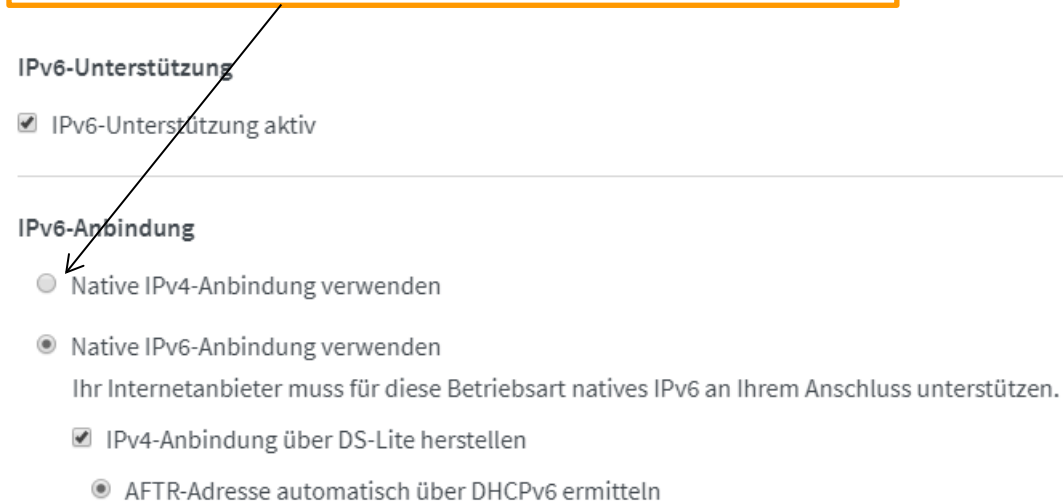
IPv6-Unterstützung

IPv6-Unterstützung aktiv

IPv6-Anbindung

Native IPv4-Anbindung verwenden

Native IPv6-Anbindung verwenden

Ihr Internetanbieter muss für diese Betriebsart natives IPv6 an Ihrem Anschluss unterstützen.

IPv4-Anbindung über DS-Lite herstellen

AFTR-Adresse automatisch über DHCPv6 ermitteln